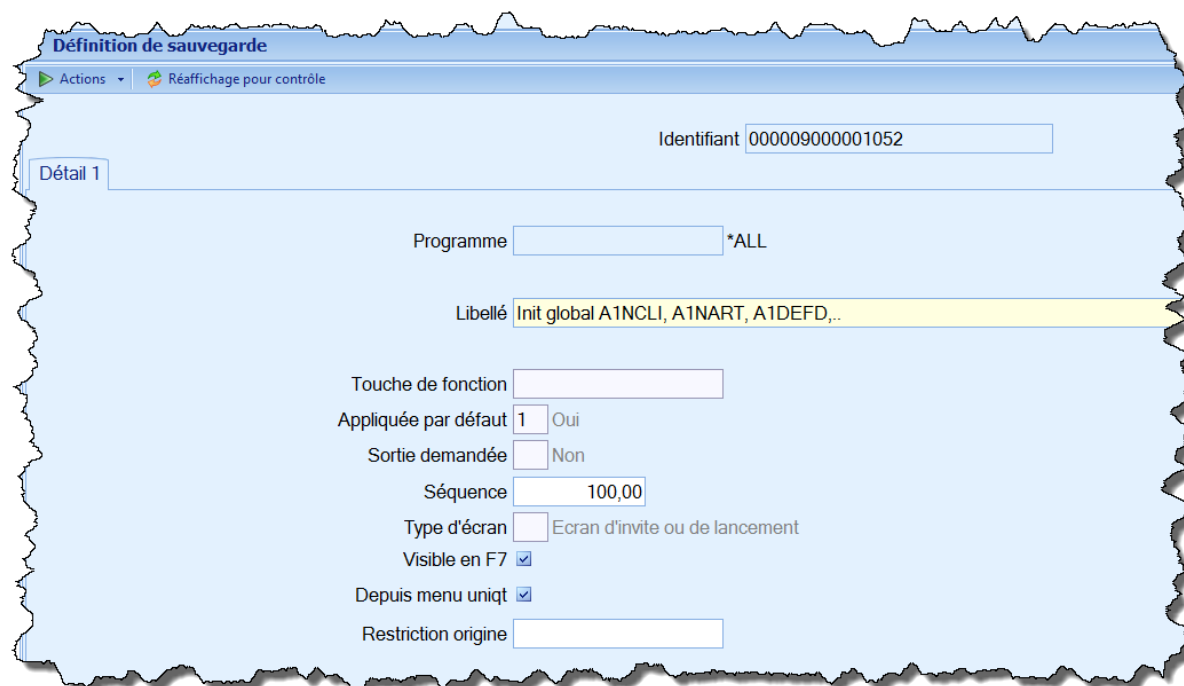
Définition de sauvegarde

Actions ▾ Réaffichage pour contrôle

Identifiant 000009000001052

Détail 1

Programme *ALL

Libellé Init global A1NCLI, A1NART, A1DEFD,..

Touche de fonction

Appliquée par défaut 1 Oui

Sortie demandée Non

Séquence 100,00

Type d'écran Ecran d'invite ou de lancement

Visible en F7 ☑

Depuis menu uniqt ☑

Restriction origine